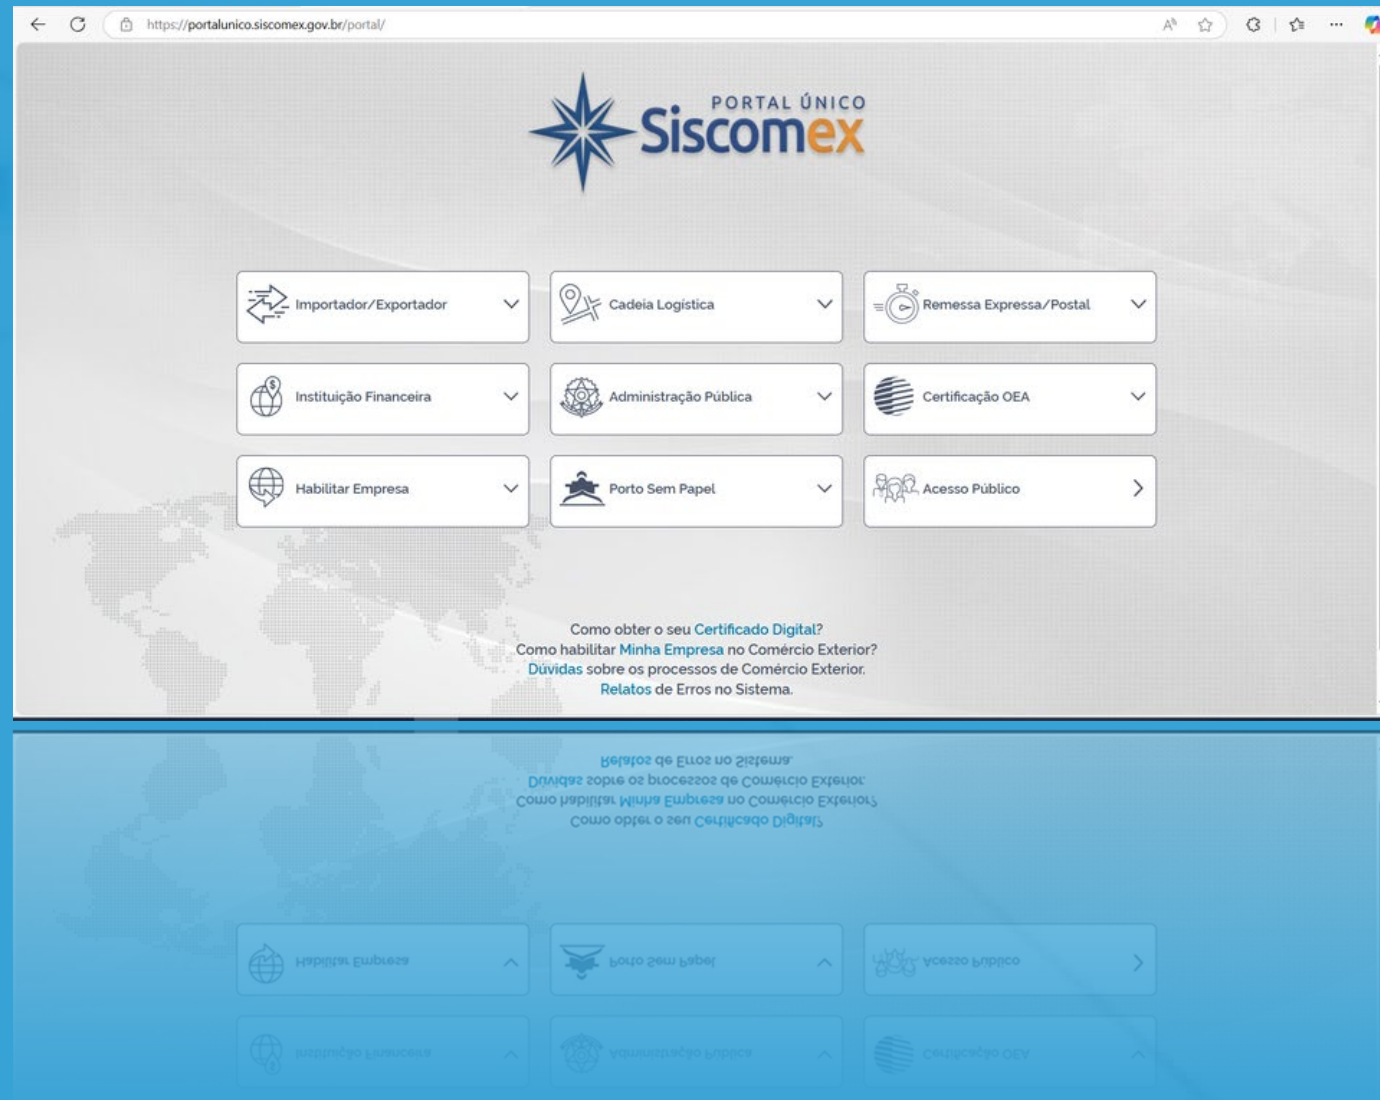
https://portalunico.siscomex.gov.br/portal/

PORTAL ÚNICO
Siscomex

Importador/Exportador
Cadeia Logística
Remessa Expressa/Postal
Instituição Financeira
Administração Pública
Certificação OEA
Habilitar Empresa
Porto Sem Papel
Acesso Público

Como obter o seu Certificado Digital?
Como habilitar Minha Empresa no Comércio Exterior?
Dúvidas sobre os processos de Comércio Exterior.
Relatos de Erros no Sistema.